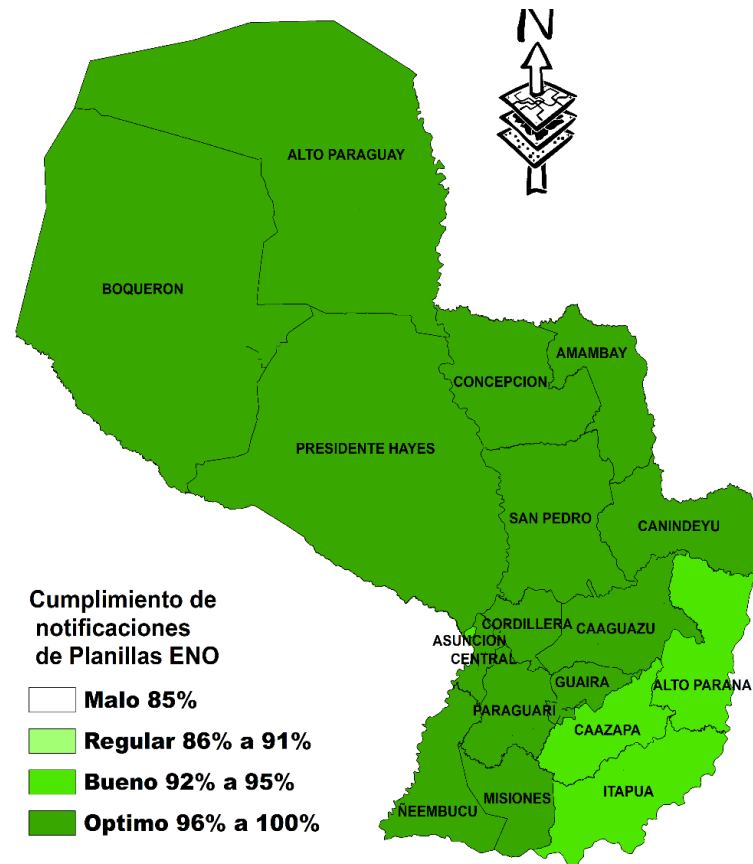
N

ALTO PARAGUAY

BOQUERON

AMAMBAY

CONCEPCION

PRESIDENTE HAYES

SAN PEDRO

CANINDEYU

CORDILLERA

CAAGUAZU

ASUNCION

CENTRAL

GUAIRA

ALTO PARANA

PARAGUARI

CAAZAPA

ITAPUA

MISIONES

NEEMBUCU

Cumplimiento de notificaciones de Planillas ENO

Malo 85%

Regular 86% a 91%

Bueno 92% a 95%

Optimo 96% a 100%